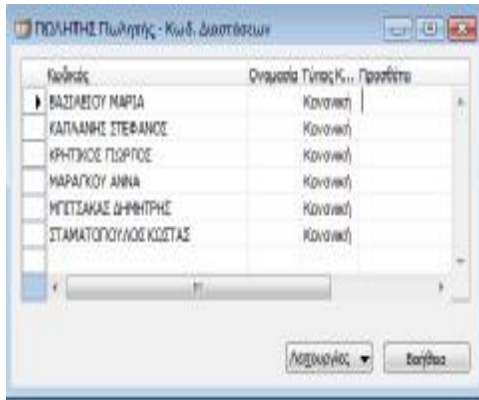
ΠΩΛΗΤΗΣ Πωλητής - Κωδ. Διαστάσεων

| Κωδικός | Ονομασία | Τύπος Κ... | Πρόσθετο |
|---|---|---|---|
| ΒΑΣΙΛΕΙΟΥ ΜΑΡΙΑ | | Κανονική | |
| ΚΑΠΛΑΝΗΣ ΣΤΕΦΑΝΟΣ | | Κανονική | |
| ΚΡΗΤΙΚΟΣ ΓΙΩΡΓΟΣ | | Κανονική | |
| ΜΑΡΑΓΚΟΥ ΑΝΝΑ | | Κανονική | |
| ΜΠΕΤΣΑΚΑΣ ΔΗΜΗΤΡΗΣ | | Κανονική | |
| ΣΤΑΜΑΤΟΠΟΥΛΟΣ ΚΩΣΤΑΣ | | Κανονική | |

Λειτουργίες ▾ Βοήθεια